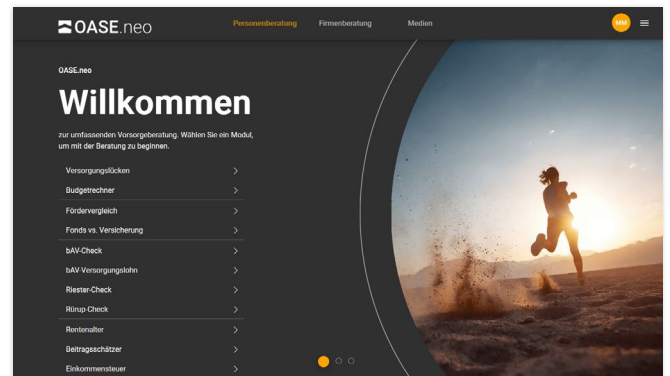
OASE.neo

Personenberatung Firmenberatung Medien

MM

OASE.neo

Willkommen

zur umfassenden Vorsorgeberatung. Wählen Sie ein Modul, um mit der Beratung zu beginnen.

Versorgungslücken >
Budgetrechner >
Fördervergleich >
Fonds vs. Versicherung >
bAV-Check >
bAV-Versorgungslohn >
Riester-Check >
Rürup-Check >
Rentenalter >
Beitragsschätzer >
Einkommensteuer >